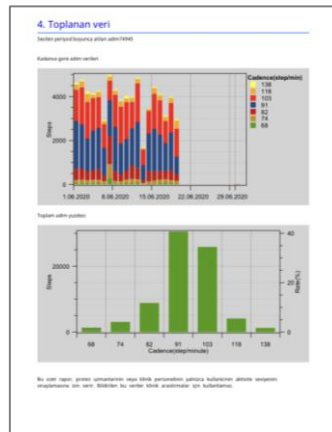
4. Toplanan veri

Seçilen periyod boyunca atılan adım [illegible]

Kadansa göre adım verileri

Cadence(step/min)
138
118
103
91
82
74
68

4000
2000
0
Steps

1.06.2020
8.06.2020
15.06.2020
22.06.2020
29.06.2020

Toplam adım yüzdesi

20000
10000
0
Steps

40
30
20
10
0
Rate(%)

68
74
82
91
103
118
138
Cadence(step/minute)

Bu özet rapor, protez uzmanlarının veya klinik personelinin yalnızca kullanıcının aktivite seviyesini sınıflandırma için veri. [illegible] bu veriler klinik araştırmalar için kullanılamaz.